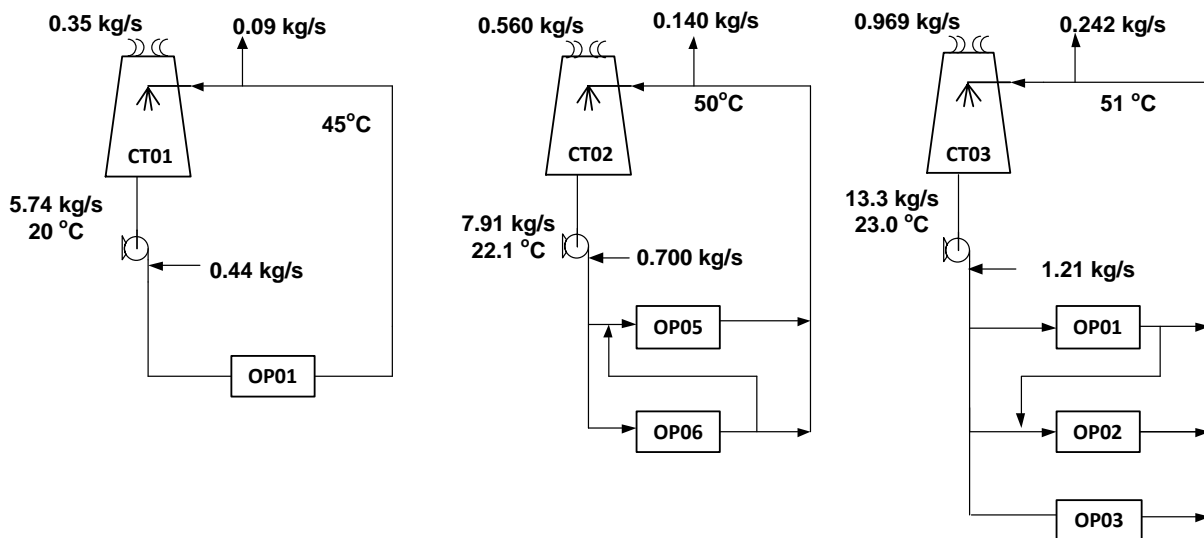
0.35 kg/s
0.09 kg/s
45$^{o}$C
CT01
5.74 kg/s
20 $^{o}$C
0.44 kg/s
OP01

0.560 kg/s
0.140 kg/s
50$^{o}$C
CT02
7.91 kg/s
22.1 $^{o}$C
0.700 kg/s
OP05
OP06

0.969 kg/s
0.242 kg/s
51 $^{o}$C
CT03
13.3 kg/s
23.0 $^{o}$C
1.21 kg/s
OP01
OP02
OP03